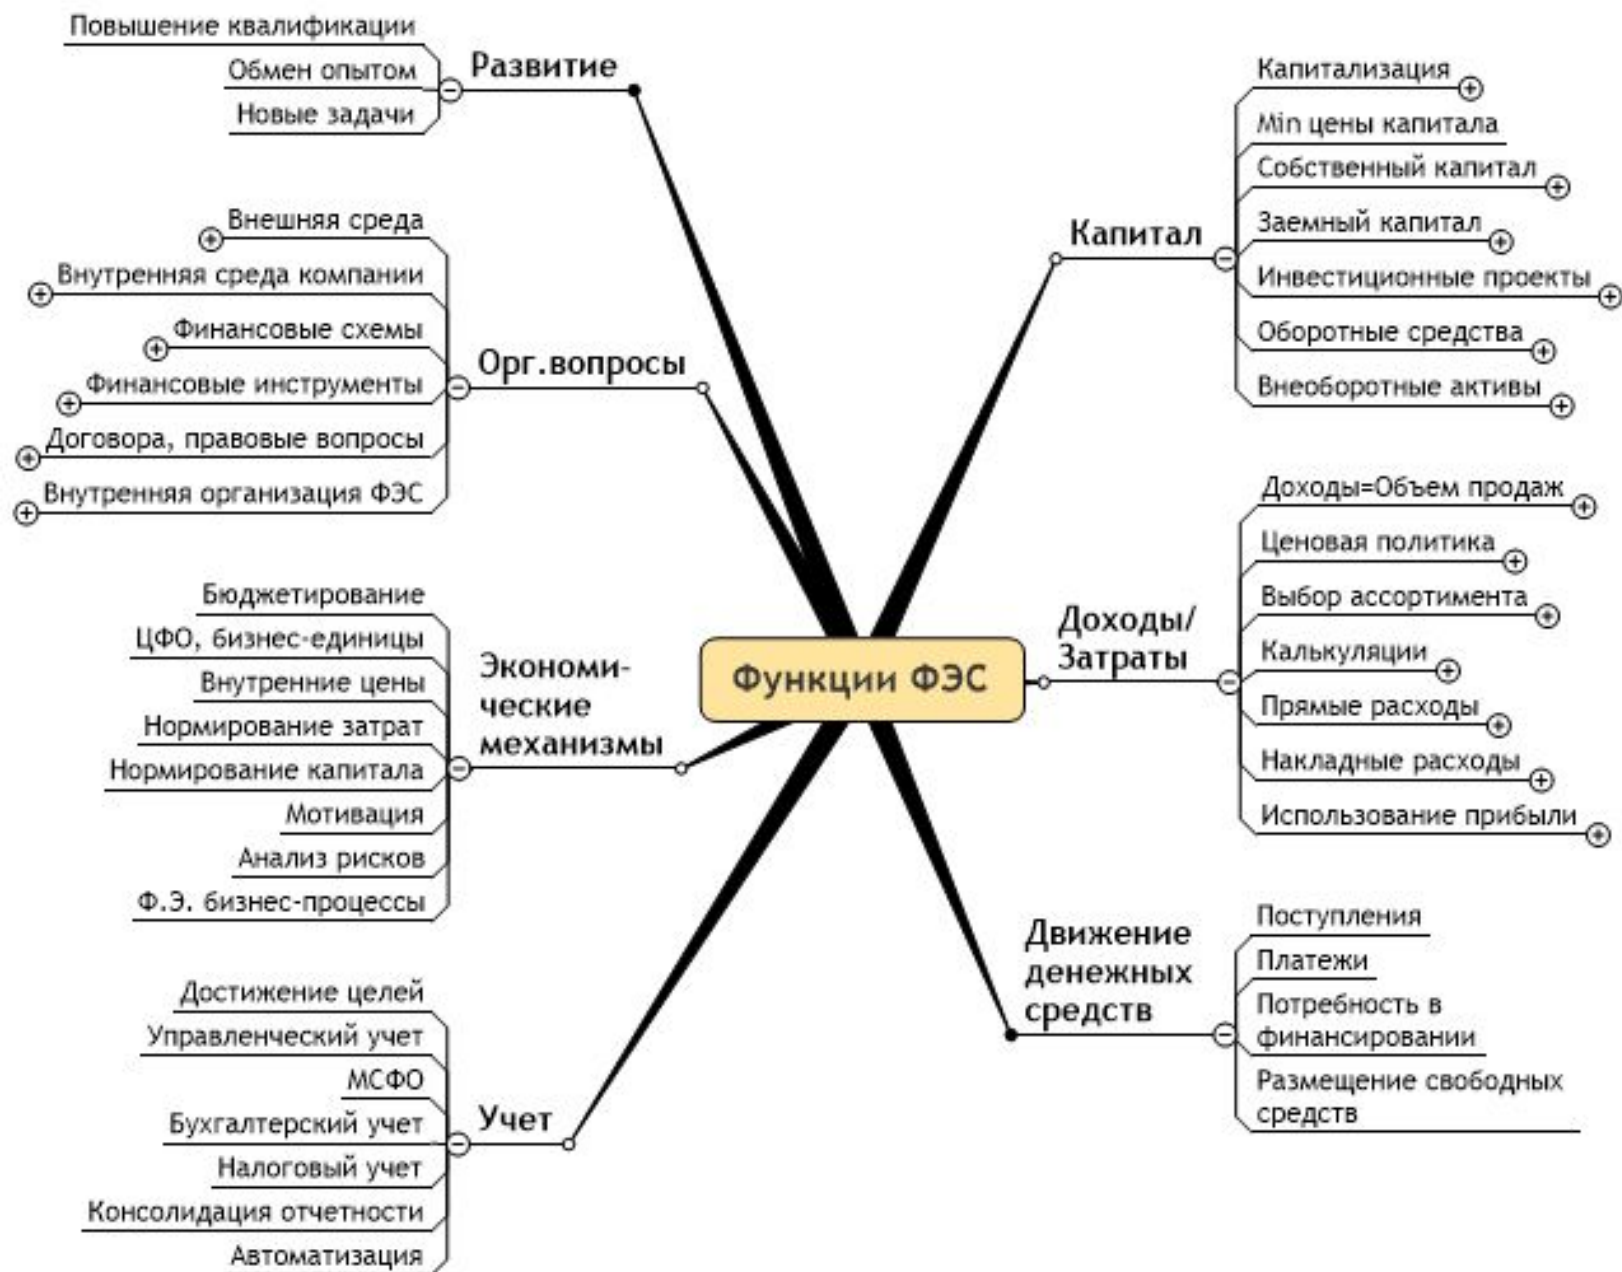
Функции ФЭС

Развитие
Повышение квалификации
Обмен опытом
Новые задачи

Орг.вопросы
Внешняя среда
Внутренняя среда компании
Финансовые схемы
Финансовые инструменты
Договора, правовые вопросы
Внутренняя организация ФЭС

Экономические механизмы
Бюджетирование
ЦФО, бизнес-единицы
Внутренние цены
Нормирование затрат
Нормирование капитала
Мотивация
Анализ рисков
Ф.Э. бизнес-процессы

Учет
Достижение целей
Управленческий учет
МСФО
Бухгалтерский учет
Налоговый учет
Консолидация отчетности
Автоматизация

Капитал
Капитализация
Min цены капитала
Собственный капитал
Заемный капитал
Инвестиционные проекты
Оборотные средства
Внеоборотные активы

Доходы/Затраты
Доходы=Объем продаж
Ценовая политика
Выбор ассортимента
Калькуляции
Прямые расходы
Накладные расходы
Использование прибыли

Движение денежных средств
Поступления
Платежи
Потребность в финансировании
Размещение свободных средств